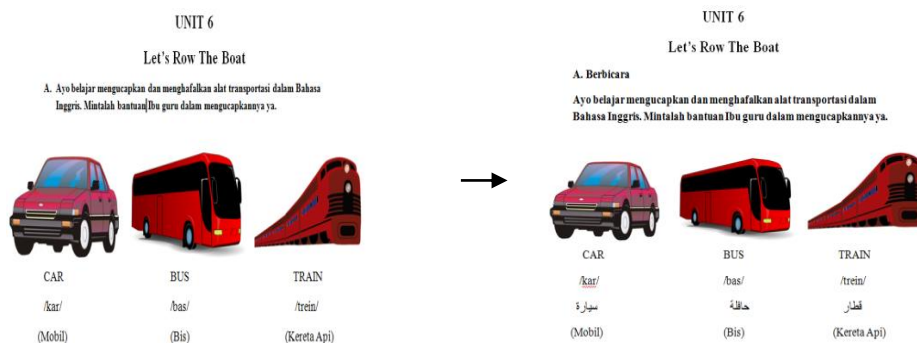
UNIT 6

Let's Row The Boat

A. Ayo belajar mengucapkan dan menghafalkan alat transportasi dalam Bahasa Inggris. Mintalah bantuan Ibu guru dalam mengucapkannya ya.

CAR

/kar/

(Mobil)

BUS

/bas/

(Bis)

TRAIN

/trein/

(Kereta Api)

UNIT 6

Let's Row The Boat

A. Berbicara

Ayo belajar mengucapkan dan menghafalkan alat transportasi dalam Bahasa Inggris. Mintalah bantuan Ibu guru dalam mengucapkannya ya.

CAR

/kar/

سيارة

(Mobil)

BUS

/bas/

حافلة

(Bis)

TRAIN

/trein/

قطار

(Kereta Api)